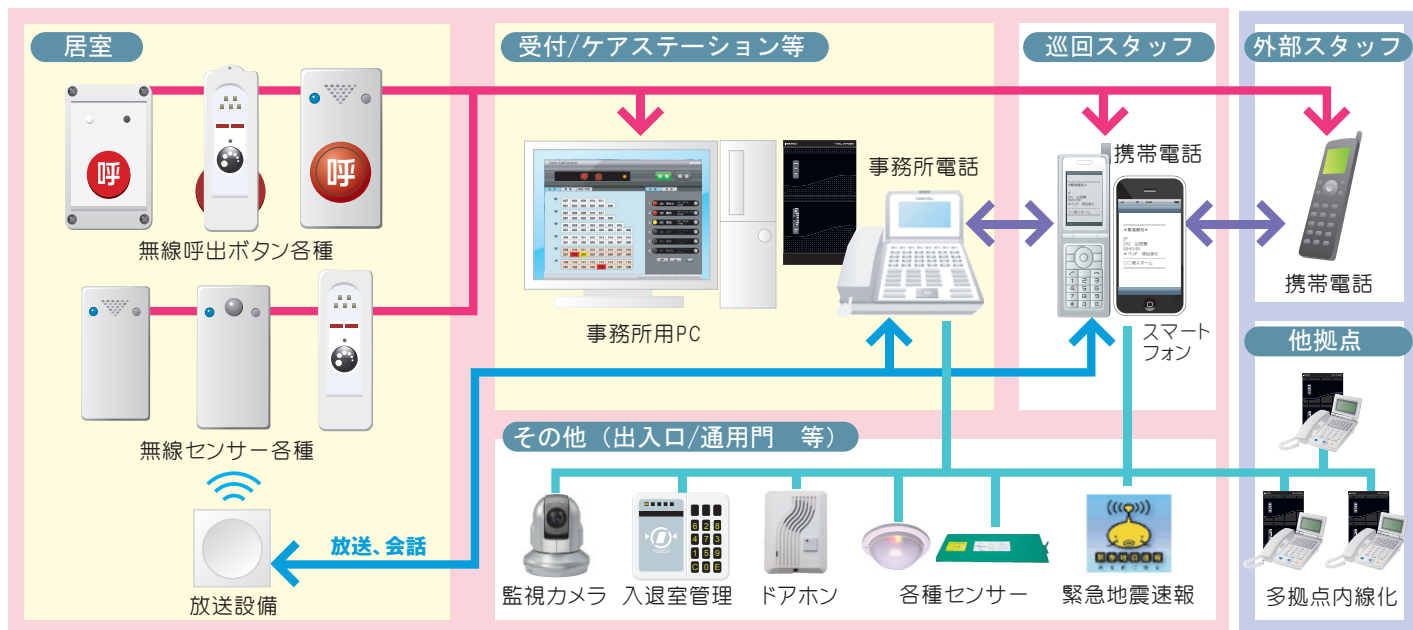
居室

呼

呼

無線呼出ボタン各種

無線センサー各種

放送設備

放送、会話

受付/ケアステーション等

事務所用PC

事務所電話

巡回スタッフ

携帯電話

スマートフォン

外部スタッフ

携帯電話

他拠点

多拠点内線化

その他（出入口/通用門　等）

監視カメラ

入退室管理

ドアホン

各種センサー

緊急地震速報